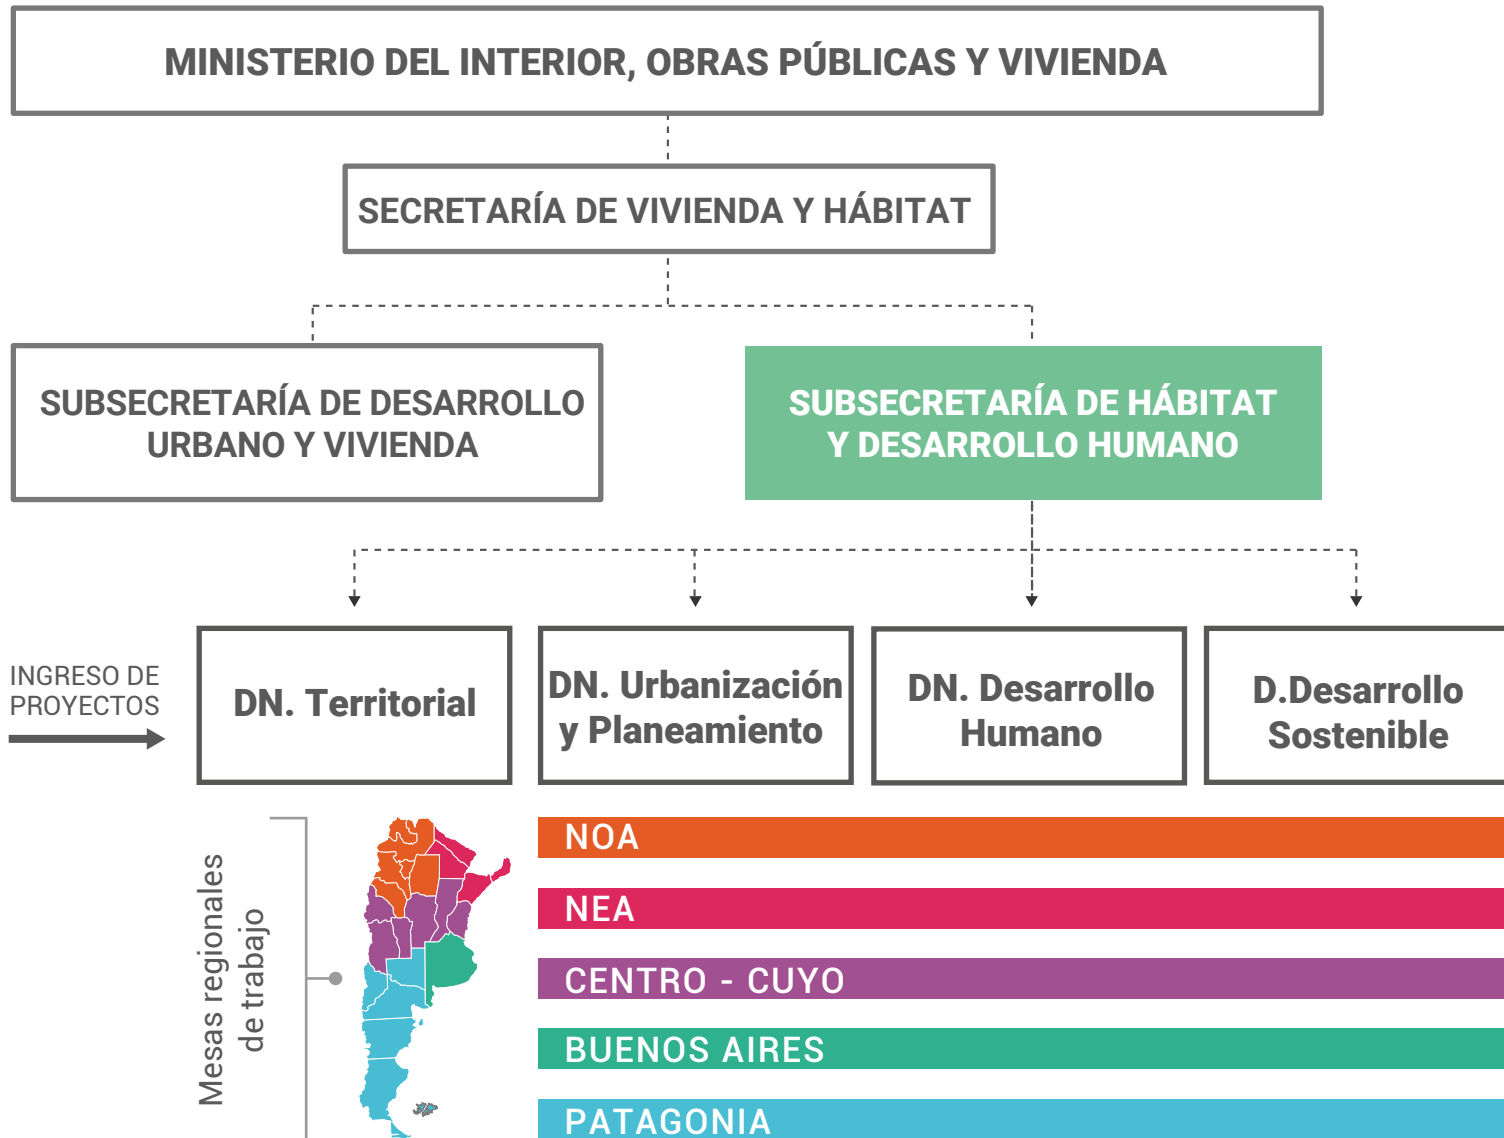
MINISTERIO DEL INTERIOR, OBRAS PÚBLICAS Y VIVIENDA

SECRETARÍA DE VIVIENDA Y HÁBITAT

SUBSECRETARÍA DE DESARROLLO URBANO Y VIVIENDA

SUBSECRETARÍA DE HÁBITAT Y DESARROLLO HUMANO

INGRESO DE PROYECTOS

DN. Territorial

DN. Urbanización y Planeamiento

DN. Desarrollo Humano

D.Desarrollo Sostenible

Mesas regionales de trabajo

NOA

NEA

CENTRO - CUYO

BUENOS AIRES

PATAGONIA